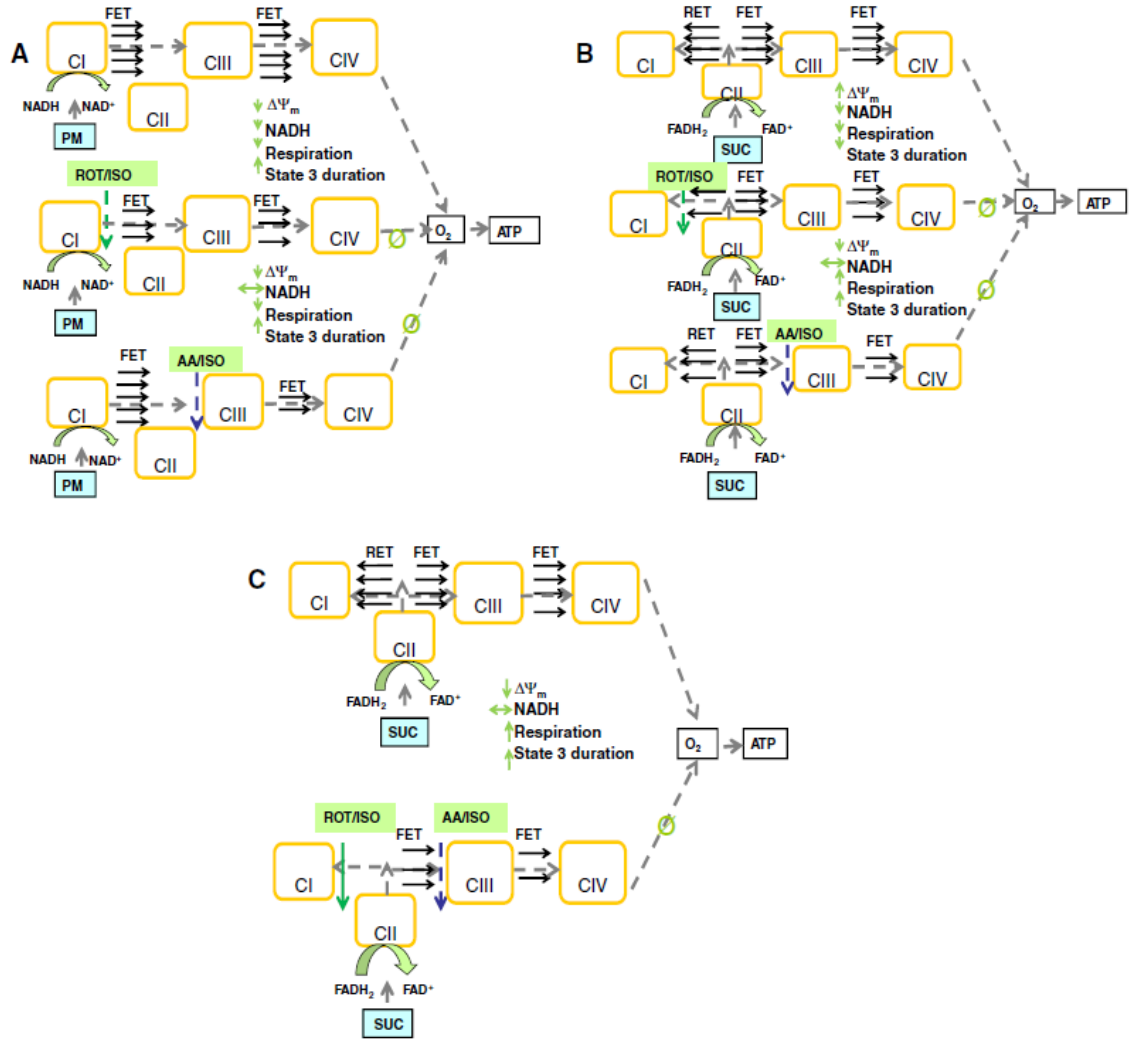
A

FET
FET
CI
CIII
CIV
NADH
NAD⁺
CII
PM
$\Delta\Psi_m$
NADH
Respiration
State 3 duration

ROT/ISO
FET
FET
CI
CIII
CIV
Ø
$O_2$
ATP
NADH
NAD⁺
CII
PM
$\Delta\Psi_m$
NADH
Respiration
State 3 duration

FET
AA/ISO
CI
FET
CIII
CIV
Ø
NADH
NAD⁺
CII
PM

B

RET
FET
FET
CI
CIII
CIV
CII
$FADH_2$
FAD⁺
SUC
$\Delta\Psi_m$
NADH
Respiration
State 3 duration

ROT/ISO
FET
FET
CI
CIII
CIV
Ø
$O_2$
ATP
CII
$FADH_2$
FAD⁺
SUC
$\Delta\Psi_m$
NADH
Respiration
State 3 duration
Ø

RET
FET
AA/ISO
CI
FET
CIII
CIV
CII
$FADH_2$
FAD⁺
SUC

C

RET
FET
FET
CI
CIII
CIV
CII
$FADH_2$
FAD⁺
SUC
$\Delta\Psi_m$
NADH
Respiration
State 3 duration
$O_2$
ATP

ROT/ISO
AA/ISO
FET
FET
CI
CIII
CIV
Ø
CII
$FADH_2$
FAD⁺
SUC